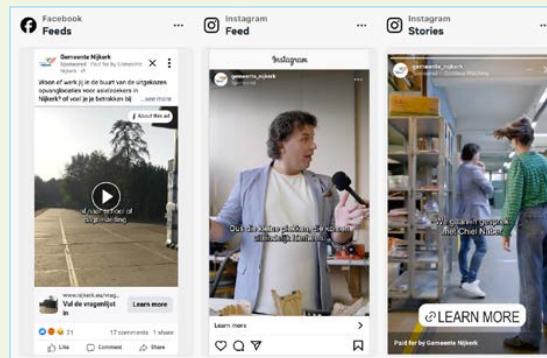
Facebook
Feeds
...

Gemeente Nijkerk
Sponsored · Paid for by Gemeente Nijkerk

Woon of werk jij in de buurt van de uitgekozen opvanglocaties voor asielzoekers in Nijkerk? of voel je je betrokken bij ...see more

About this ad

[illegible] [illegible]

www.nijkerk.eu/vrag...
Vul de vragenlijst in
Learn more

71
17 comments · 1 share
Like
Comment
Share

Instagram
Feed
...

Instagram

gemeente_nijkerk
Sponsored

Dus de kleine plekken, die kennen we allemaal heel goed.

Learn more

Instagram
Stories
...

gemeente_nijkerk
Sponsored · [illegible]

We zijn in gesprek met Chef Nijber

LEARN MORE

Paid for by Gemeente Nijkerk